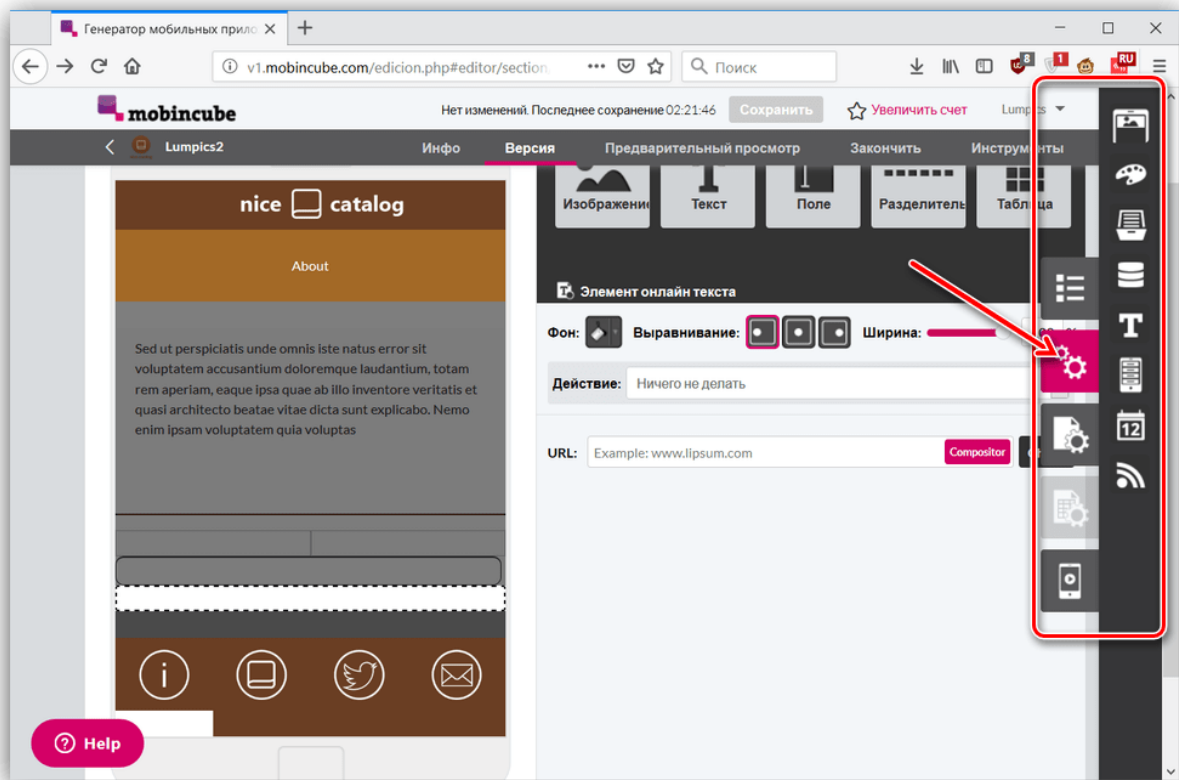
Генератор мобильных прило ×

v1.mobincube.com/edicion.php#editor/section

Поиск

8 1 RU

mobincube

Нет изменений. Последнее сохранение 02:21:46 Сохранить Увеличить счет Lumpics

Lumpics2 Инфо Версия Предварительный просмотр Закончить Инструменты

nice catalog

About

Sed ut perspiciatis unde omnis iste natus error sit voluptatem accusantium doloremque laudantium, totam rem aperiam, eaque ipsa quae ab illo inventore veritatis et quasi architecto beatae vitae dicta sunt explicabo. Nemo enim ipsam voluptatem quia voluptas

Изображение Текст Поле Разделитель Таблица

Элемент онлайн текста

Фон: Выравнивание: Ширина:

Действие: Ничего не делать

URL: Example: www.lipsum.com Compositor

12

Help